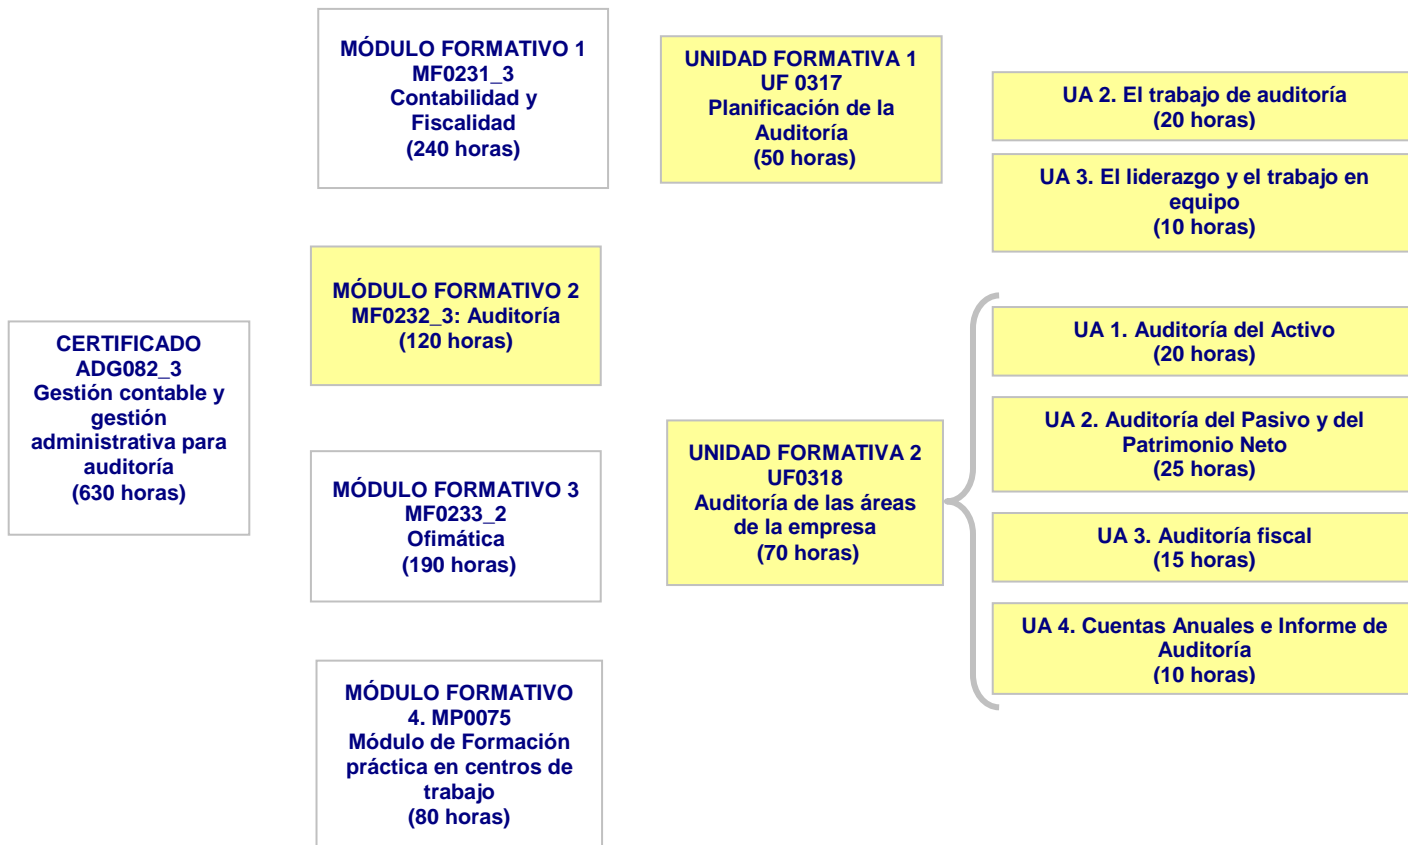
CERTIFICADO
ADG082_3
Gestión contable y gestión administrativa para auditoría
(630 horas)

MÓDULO FORMATIVO 1
MF0231_3
Contabilidad y Fiscalidad
(240 horas)

MÓDULO FORMATIVO 2
MF0232_3: Auditoría
(120 horas)

MÓDULO FORMATIVO 3
MF0233_2
Ofimática
(190 horas)

MÓDULO FORMATIVO 4. MP0075
Módulo de Formación práctica en centros de trabajo
(80 horas)

UNIDAD FORMATIVA 1
UF 0317
Planificación de la Auditoría
(50 horas)

UNIDAD FORMATIVA 2
UF0318
Auditoría de las áreas de la empresa
(70 horas)

UA 2. El trabajo de auditoría
(20 horas)

UA 3. El liderazgo y el trabajo en equipo
(10 horas)

UA 1. Auditoría del Activo
(20 horas)

UA 2. Auditoría del Pasivo y del Patrimonio Neto
(25 horas)

UA 3. Auditoría fiscal
(15 horas)

UA 4. Cuentas Anuales e Informe de Auditoría
(10 horas)